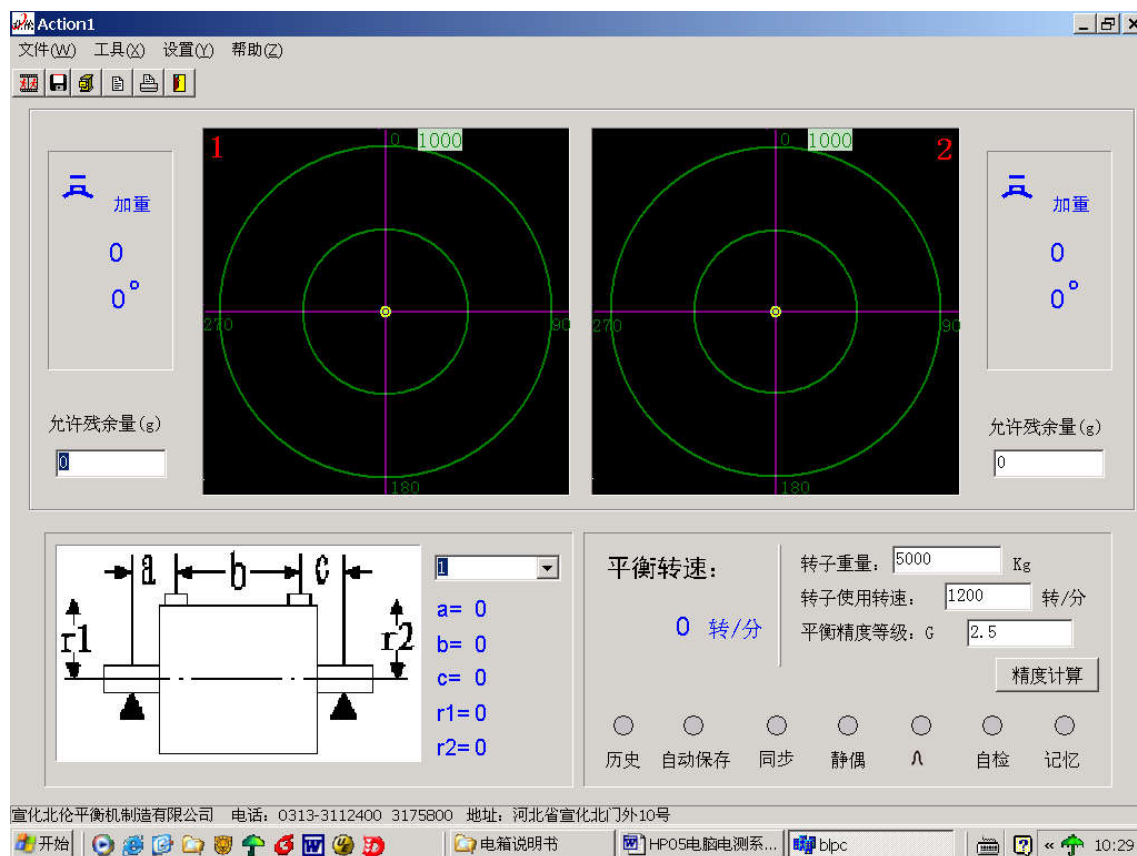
Action1

文件(W) 工具(X) 设置(Y) 帮助(Z)

加重
0
0°

允许残余量(g)
0

1
0 1000
270 90
180

0 1000
270 90
180
2

加重
0
0°

允许残余量(g)
0

a b c
r1 r2

1
a= 0
b= 0
c= 0
r1= 0
r2= 0

平衡转速:
0 转/分

转子重量: 5000 Kg
转子使用转速: 1200 转/分
平衡精度等级: G 2.5
精度计算

历史 自动保存 同步 静偶 ∧ 自检 记忆

宣化北伦平衡机制造有限公司 电话: 0313-3112400 3175800 地址: 河北省宣化北门外10号

开始 电箱说明书 HP05电脑电测系... blpc « 10:29